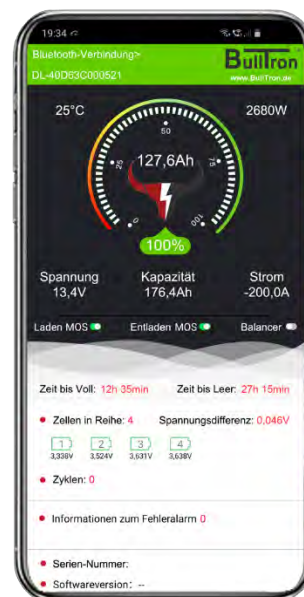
19:34

Bluetooth-Verbindung>

DL-40D63C000521

BullTron
www.BullTron.de

25°C

2680W

50
25
75
0
100

127,6Ah

100%

Spannung
13,4V

Kapazität
176,4Ah

Strom
-200,0A

Laden MOS

Entladen MOS

Balancer

Zeit bis Voll: 12h 35min

Zeit bis Leer: 27h 15min

Zellen in Reihe: 4

Spannungsdifferenz: 0,046V

1
3,338V

2
3,524V

3
3,631V

4
3,638V

Zyklen: 0

Informationen zum Fehleralarm 0

Serien-Nummer:

Softwareversion: --